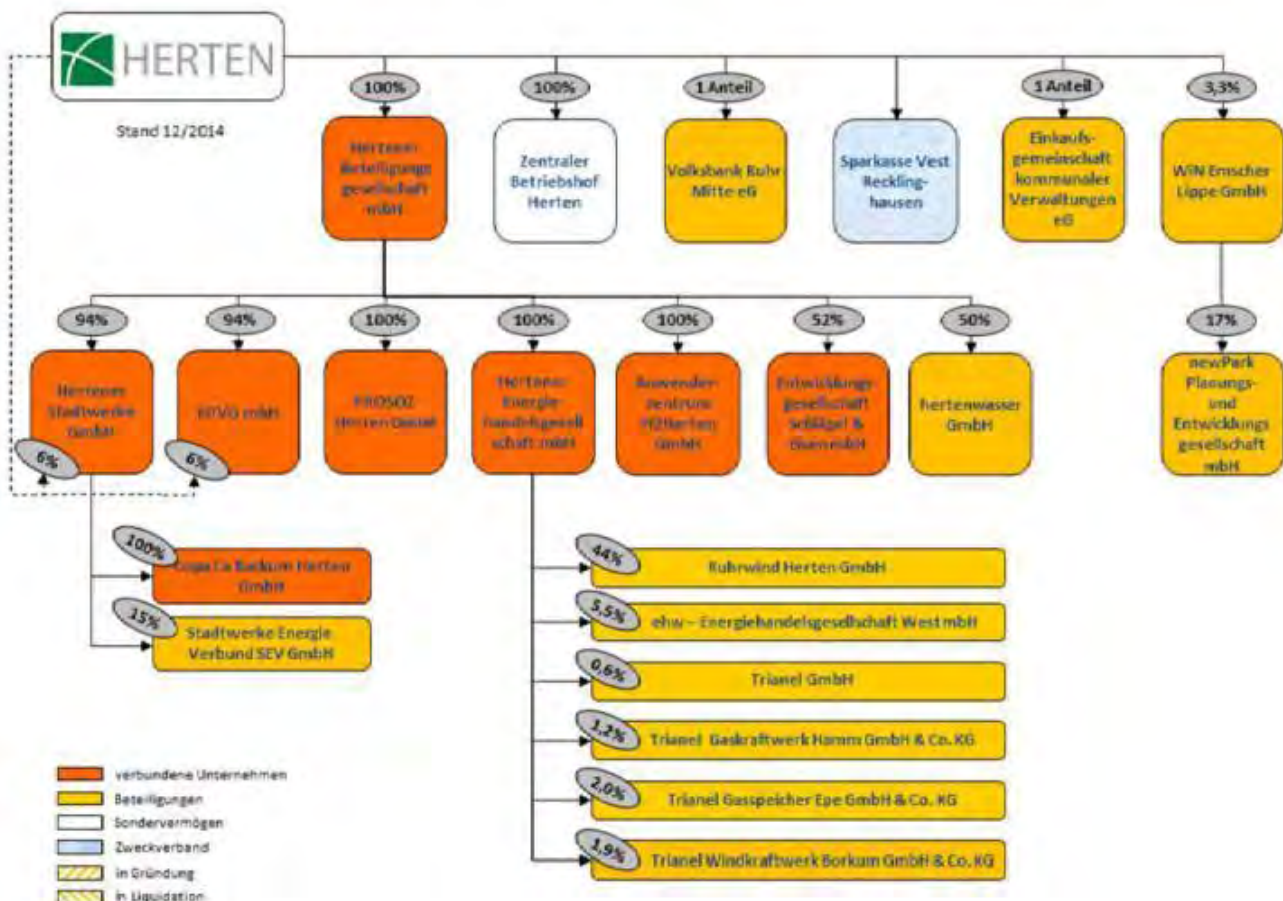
HERTEN

Stand 12/2014

100%
Hertener Beteiligungsgesellschaft mbH

100%
Zentraler Betriebshof Herten

1 Anteil
Volksbank Ruhr Mitte eG

Sparkasse Vest Recklinghausen

1 Anteil
Einkaufsgemeinschaft kommunaler Verwaltungen eG

3,3%
WIN Emscher Lippe GmbH

17%
newPark Planungs- und Entwicklungsgesellschaft mbH

94%
Hertener Stadtwerke GmbH
6%

94%
HVG mbH
6%

100%
PROSOZ Herten GmbH

100%
Hertener Energiehandelsgesellschaft mbH

100%
Anwenderzentrum H2Herten GmbH

52%
Entwicklungsgesellschaft Schlägel & Eisen mbH

50%
hertenwasser GmbH

100%
CopaCa Backum Herten GmbH

15%
Stadtwerke Energie Verbund SEV GmbH

44%
Ruhrwind Herten GmbH

5,5%
ehw – Energiehandelsgesellschaft West mbH

0,6%
Trianel GmbH

1,2%
Trianel Gaskraftwerk Hamm GmbH & Co. KG

2,0%
Trianel Gasspeicher Epe GmbH & Co. KG

1,9%
Trianel Windkraftwerk Borkum GmbH & Co. KG

verbundene Unternehmen
Beteiligungen
Sondervermögen
Zweckverband
in Gründung
in Liquidation